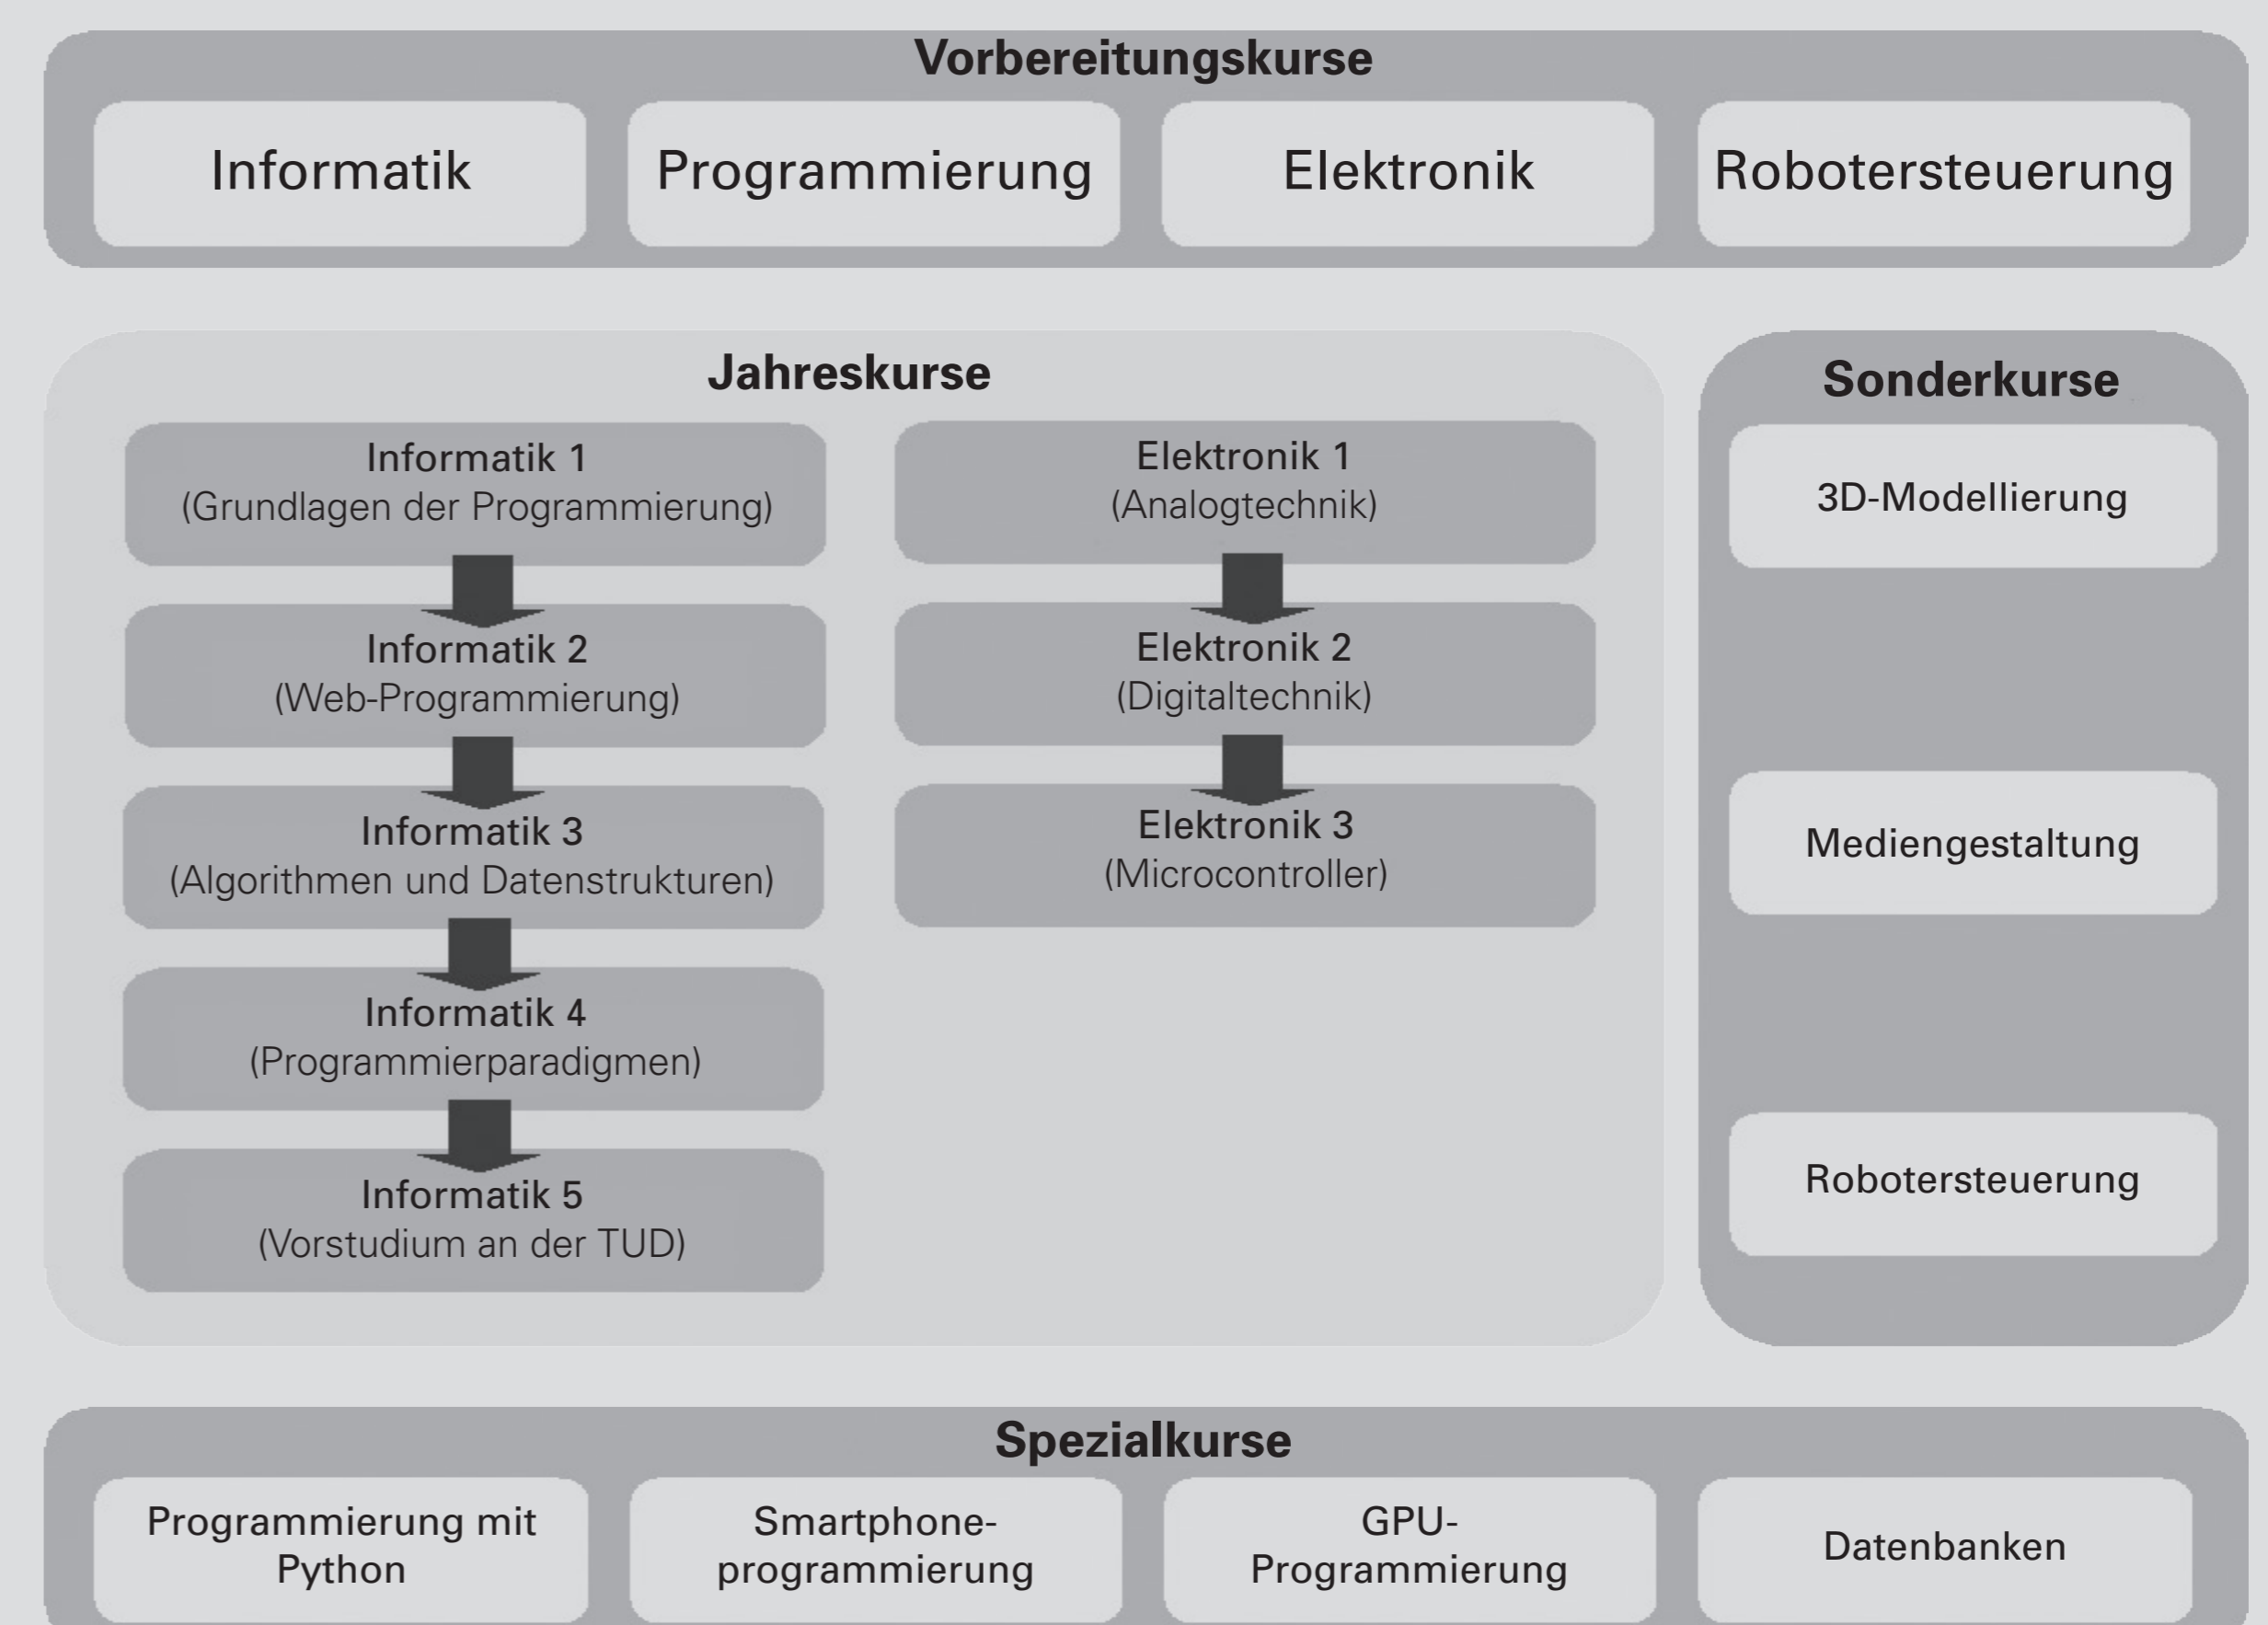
Vorbereitungskurse

Informatik

Programmierung

Elektronik

Robotersteuerung

Jahreskurse

Informatik 1
(Grundlagen der Programmierung)

Informatik 2
(Web-Programmierung)

Informatik 3
(Algorithmen und Datenstrukturen)

Informatik 4
(Programmierparadigmen)

Informatik 5
(Vorstudium an der TUD)

Elektronik 1
(Analogtechnik)

Elektronik 2
(Digitaltechnik)

Elektronik 3
(Microcontroller)

Sonderkurse

3D-Modellierung

Mediengestaltung

Robotersteuerung

Spezialkurse

Programmierung mit Python

Smartphone-programmierung

GPU-Programmierung

Datenbanken